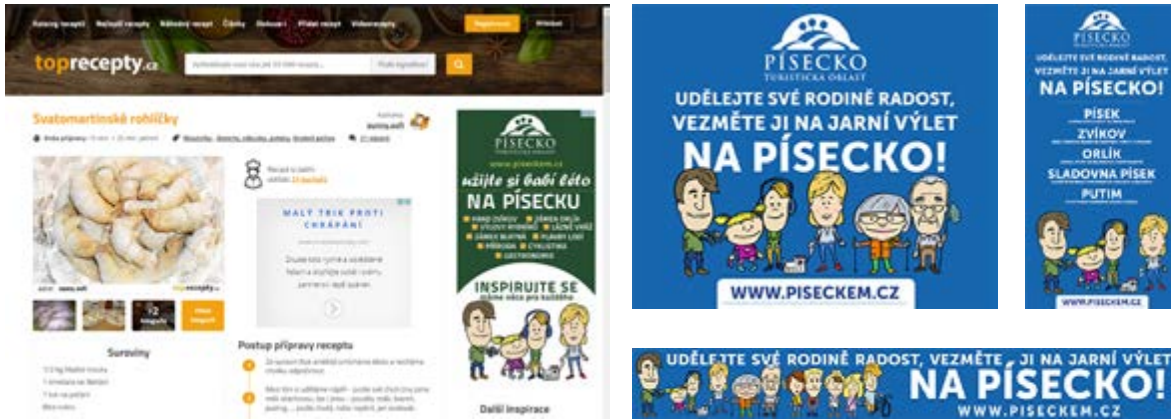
Katalog receptů Nejlepší recepty Náhodný recept Články Diskuzi Přidat recept Videorecepty Registrovat Přihlásit

toprecepty.cz

Svatomartinské rohlíčky

Suroviny

Postup přípravy receptu

MALT TRIK PROTI CHRÁPÁNÍ

Další inspirace

PÍSECKO TURISTICKÁ OBLAST
www.piseckem.cz
užijte si babí léto
NA PÍSECKU
INSPIRUJTE SE

PÍSECKO TURISTICKÁ OBLAST
UDĚLEJTE SVÉ RODINĚ RADOST, VEZMĚTE JI NA JARNÍ VÝLET
NA PÍSECKO!
WWW.PISECKEM.CZ

PÍSECKO
UDĚLEJTE SVÉ RODINĚ RADOST, VEZMĚTE JI NA JARNÍ VÝLET
NA PÍSECKO!
PÍSEK
ZVÍKOV
ORLÍK
SLADOVNA PÍSEK
PUTIM
WWW.PISECKEM.CZ

UDĚLEJTE SVÉ RODINĚ RADOST, VEZMĚTE JI NA JARNÍ VÝLET
NA PÍSECKO!
WWW.PISECKEM.CZ